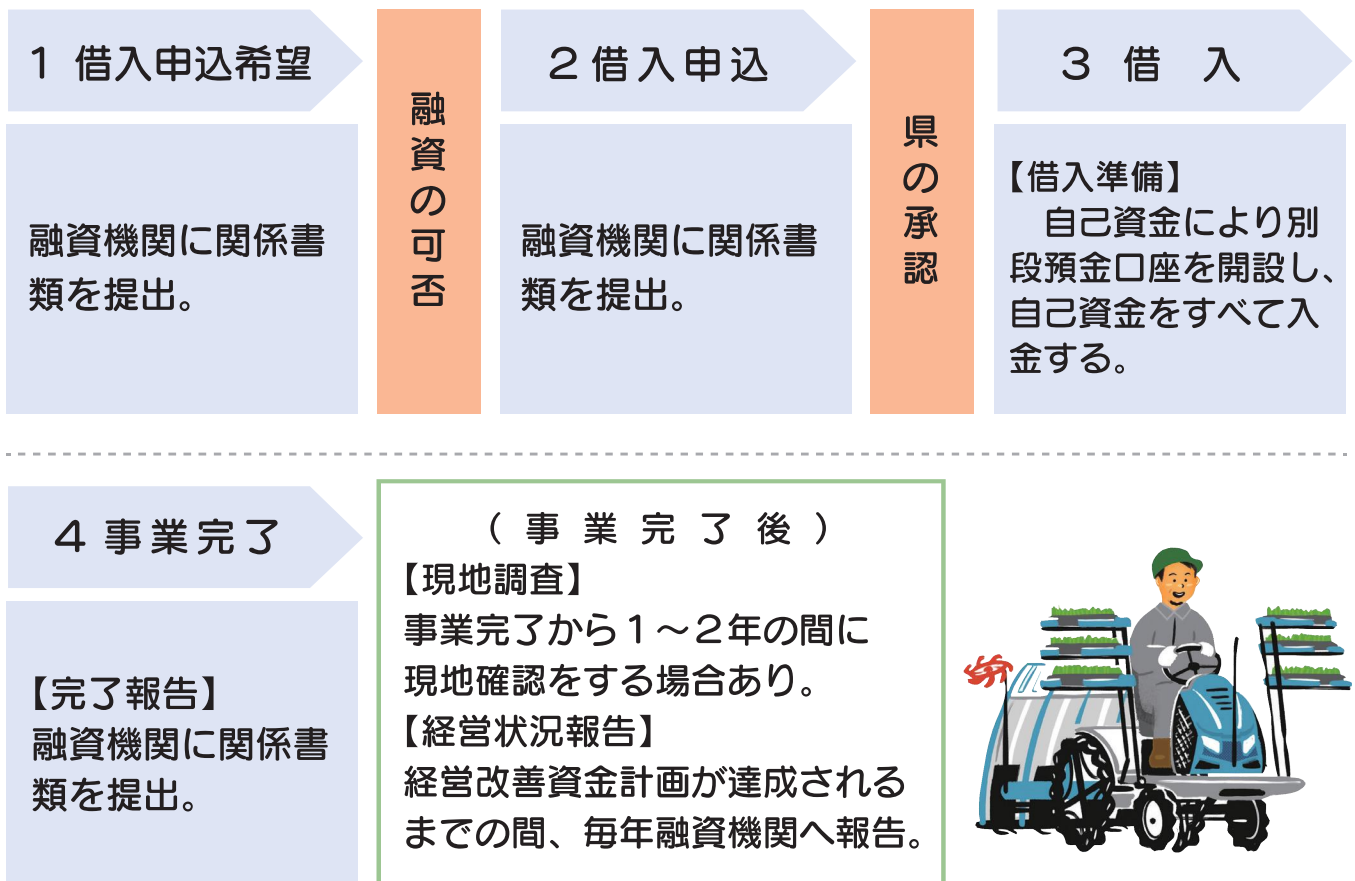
1 借入申込希望

融資機関に関係書類を提出。

融資の可否

２借入申込

融資機関に関係書類を提出。

県の承認

３ 借 入

【借入準備】
自己資金により別段預金口座を開設し、自己資金をすべて入金する。

４事業完了

【完了報告】
融資機関に関係書類を提出。

（事業完了後）
【現地調査】
事業完了から１～２年の間に現地確認をする場合あり。
【経営状況報告】
経営改善資金計画が達成されるまでの間、毎年融資機関へ報告。